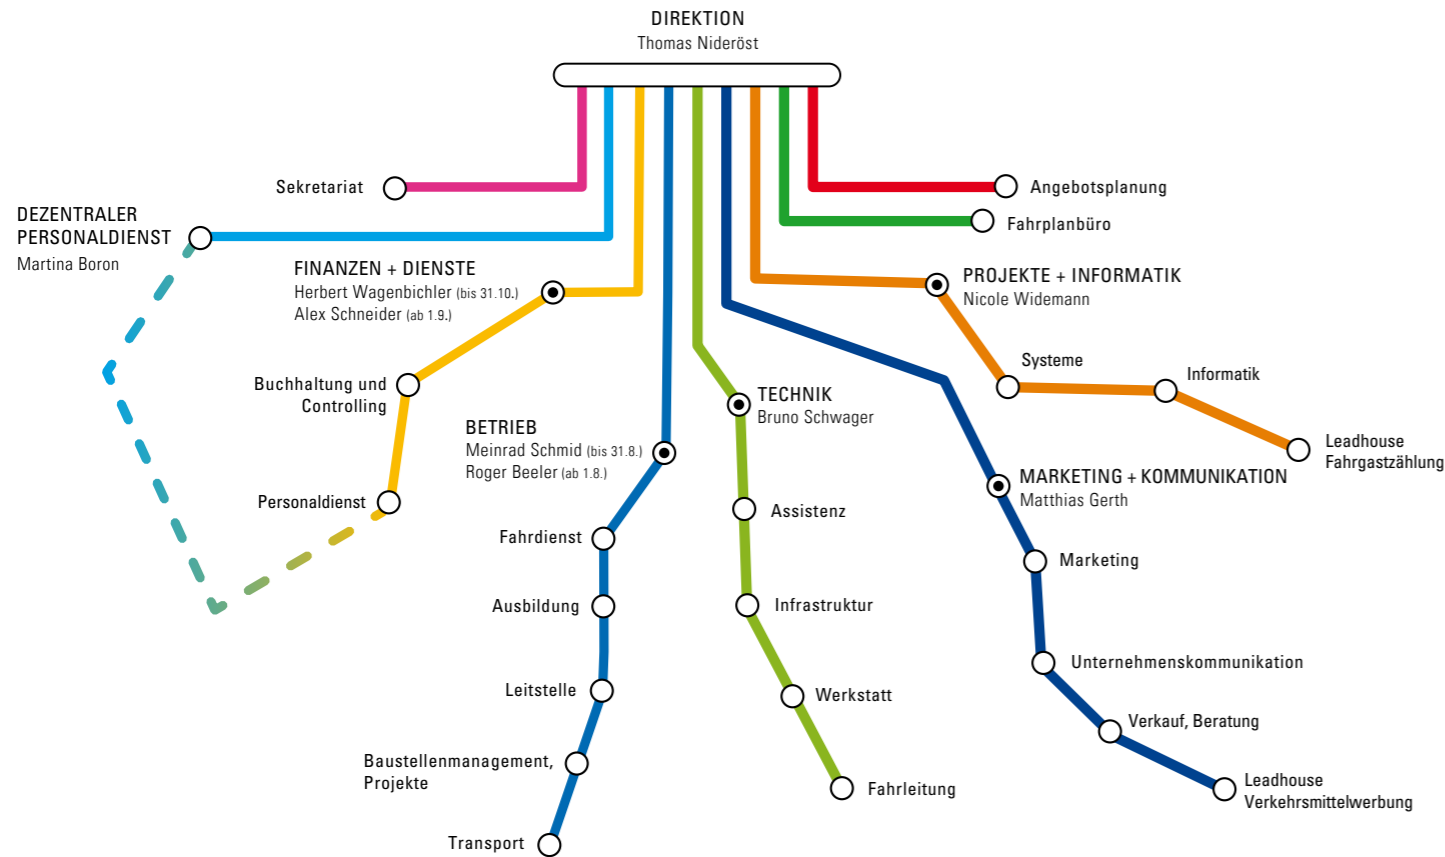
DIREKTION
Thomas Nideröst

Sekretariat

DEZENTRALER PERSONALDIENST
Martina Boron

FINANZEN + DIENSTE
Herbert Wagenbichler (bis 31.10.)
Alex Schneider (ab 1.9.)

Buchhaltung und Controlling

Personaldienst

BETRIEB
Meinrad Schmid (bis 31.8.)
Roger Beeler (ab 1.8.)

Fahrdienst

Ausbildung

Leitstelle

Baustellenmanagement, Projekte

Transport

TECHNIK
Bruno Schwager

Assistenz

Infrastruktur

Werkstatt

Fahrleitung

Angebotsplanung

Fahrplanbüro

PROJEKTE + INFORMATIK
Nicole Widemann

Systeme

Informatik

Leadhouse Fahrgastzählung

MARKETING + KOMMUNIKATION
Matthias Gerth

Marketing

Unternehmenskommunikation

Verkauf, Beratung

Leadhouse Verkehrsmittelwerbung